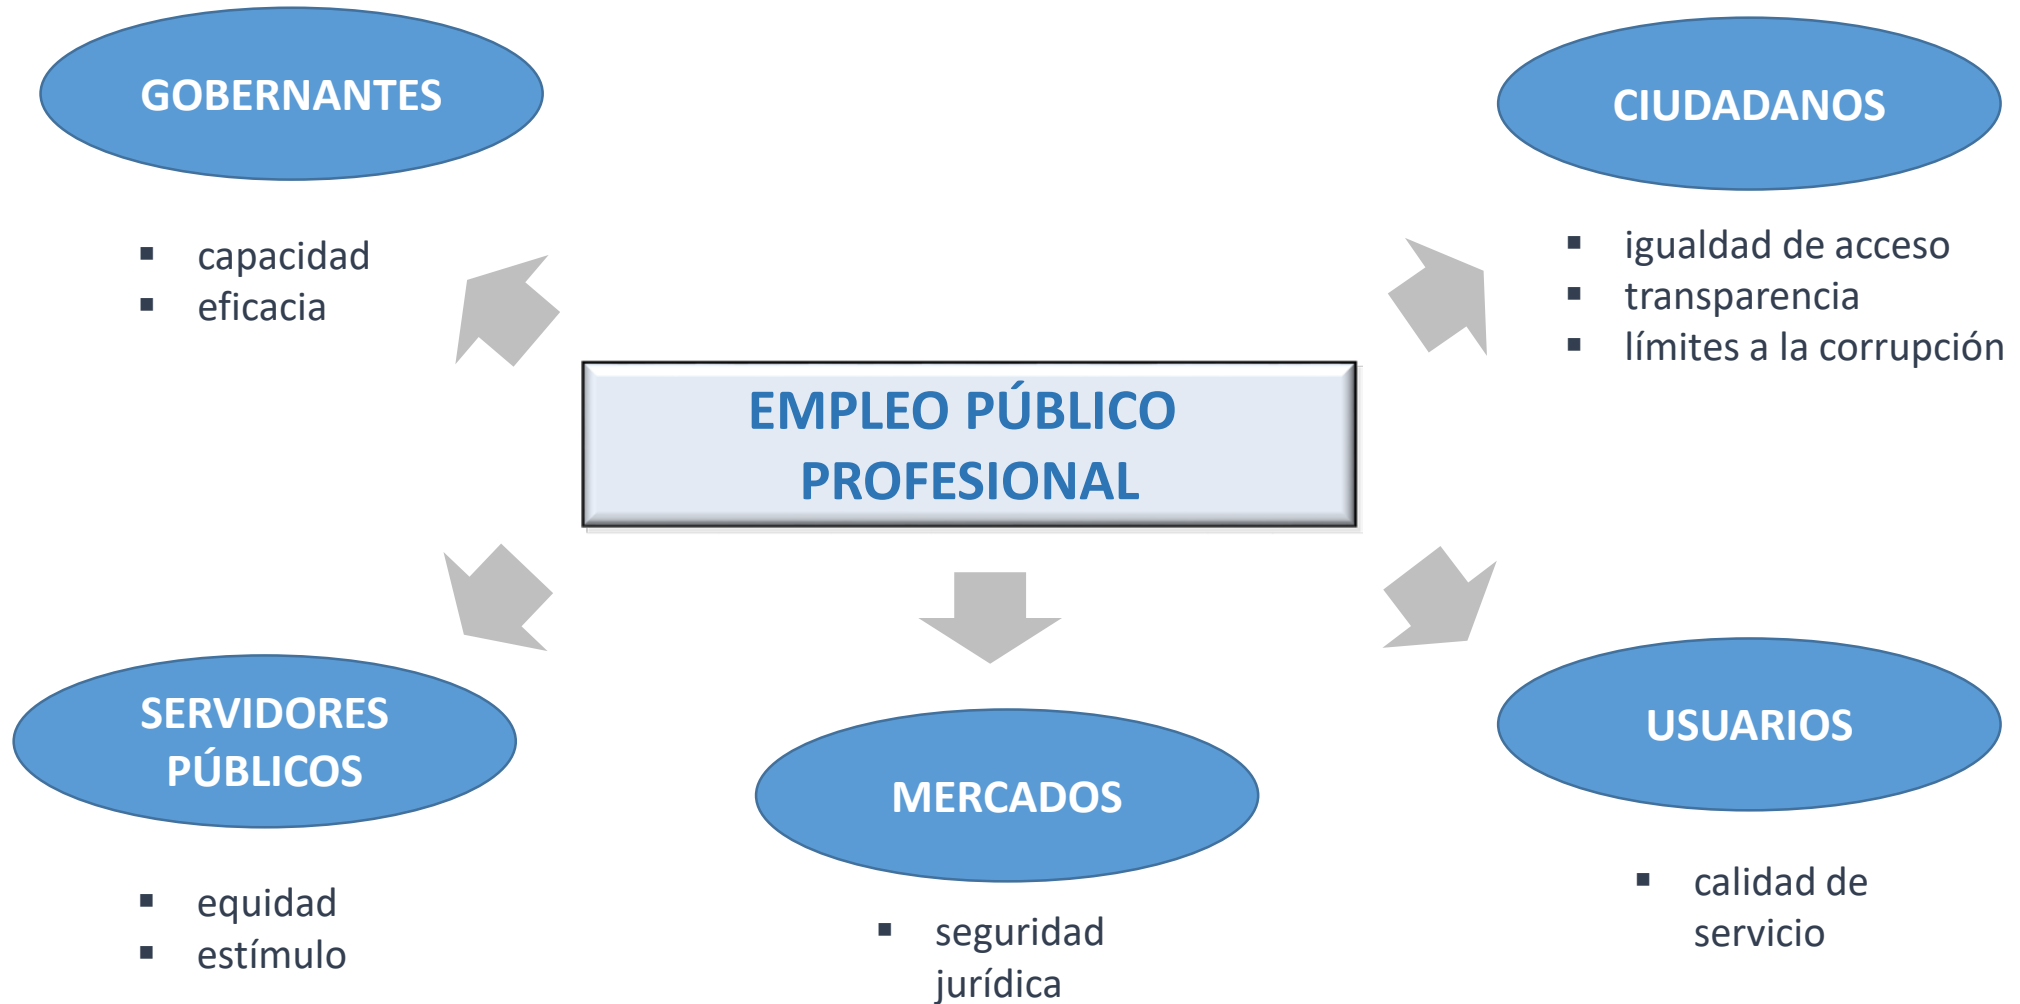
GOBERNANTES

- capacidad
- eficacia

CIUDADANOS

- igualdad de acceso
- transparencia
- límites a la corrupción

EMPLEO PÚBLICO PROFESIONAL

SERVIDORES PÚBLICOS

- equidad
- estímulo

MERCADOS

- seguridad jurídica

USUARIOS

- calidad de servicio